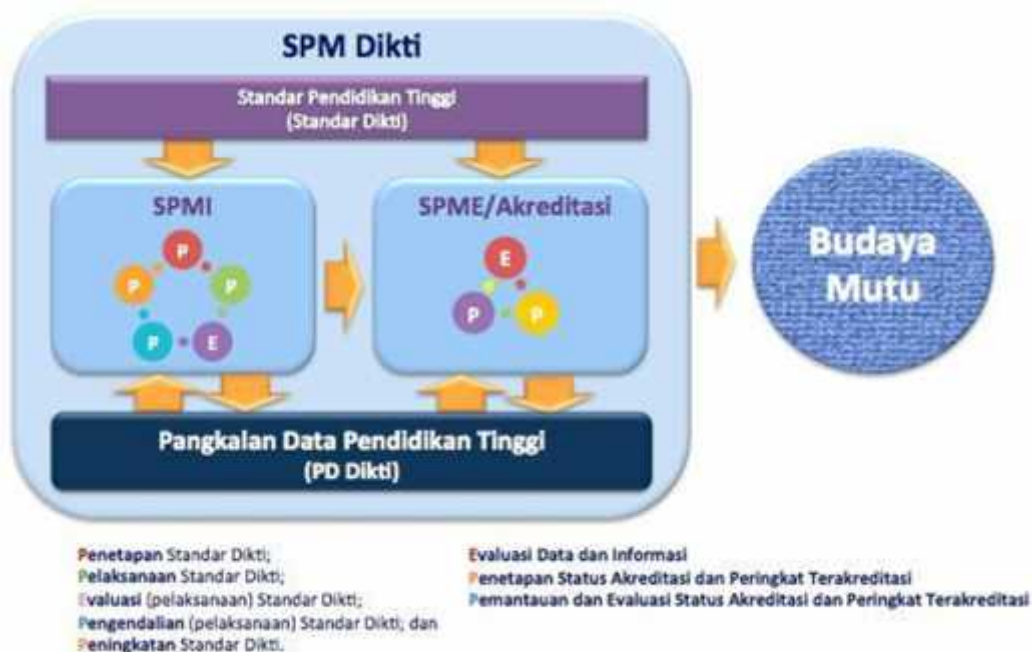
SPM Dikti

Standar Pendidikan Tinggi
(Standar Dikti)

SPMI

P
P
P
P
E

SPME/Akreditasi

E
P
P

Budaya Mutu

Pangkalan Data Pendidikan Tinggi
(PD Dikti)

Penetapan Standar Dikti;
Pelaksanaan Standar Dikti;
Evaluasi (pelaksanaan) Standar Dikti;
Pengendalian (pelaksanaan) Standar Dikti; dan
Peningkatan Standar Dikti.

Evaluasi Data dan Informasi
Penetapan Status Akreditasi dan Peringkat Terakreditasi
Pemantauan dan Evaluasi Status Akreditasi dan Peringkat Terakreditasi